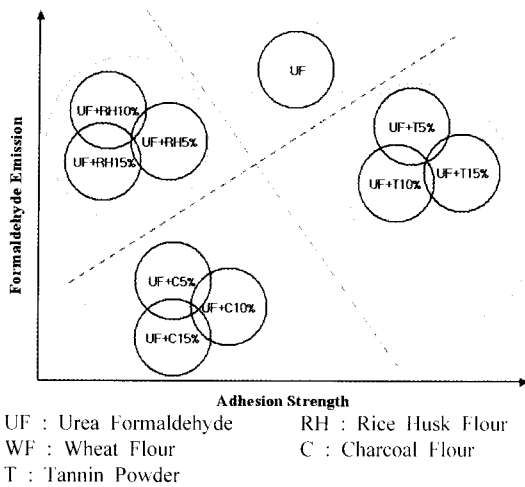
Formaldehyde Emission

UF

UF+RH10%
UF+RH5%
UF+RH15%

UF+T5%
UF+T10%
UF+T15%

UF+C5%
UF+C10%
UF+C15%

Adhesion Strength

UF : Urea Formaldehyde
RH : Rice Husk Flour
WF : Wheat Flour
C : Charcoal Flour
T : Tannin Powder